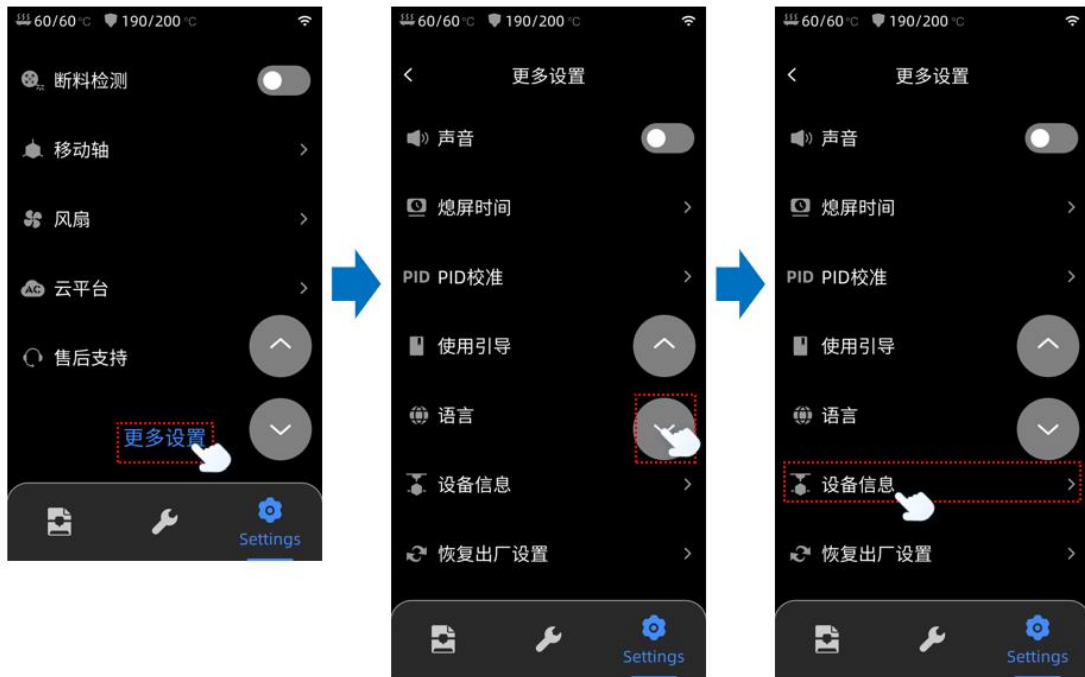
60/60 °C 190/200 °C

断料检测

移动轴

风扇

AC 云平台

售后支持

更多设置

Settings

60/60 °C 190/200 °C

更多设置

声音

熄屏时间

PID PID校准

使用引导

语言

设备信息

恢复出厂设置

Settings

60/60 °C 190/200 °C

更多设置

声音

熄屏时间

PID PID校准

使用引导

语言

设备信息

恢复出厂设置

Settings